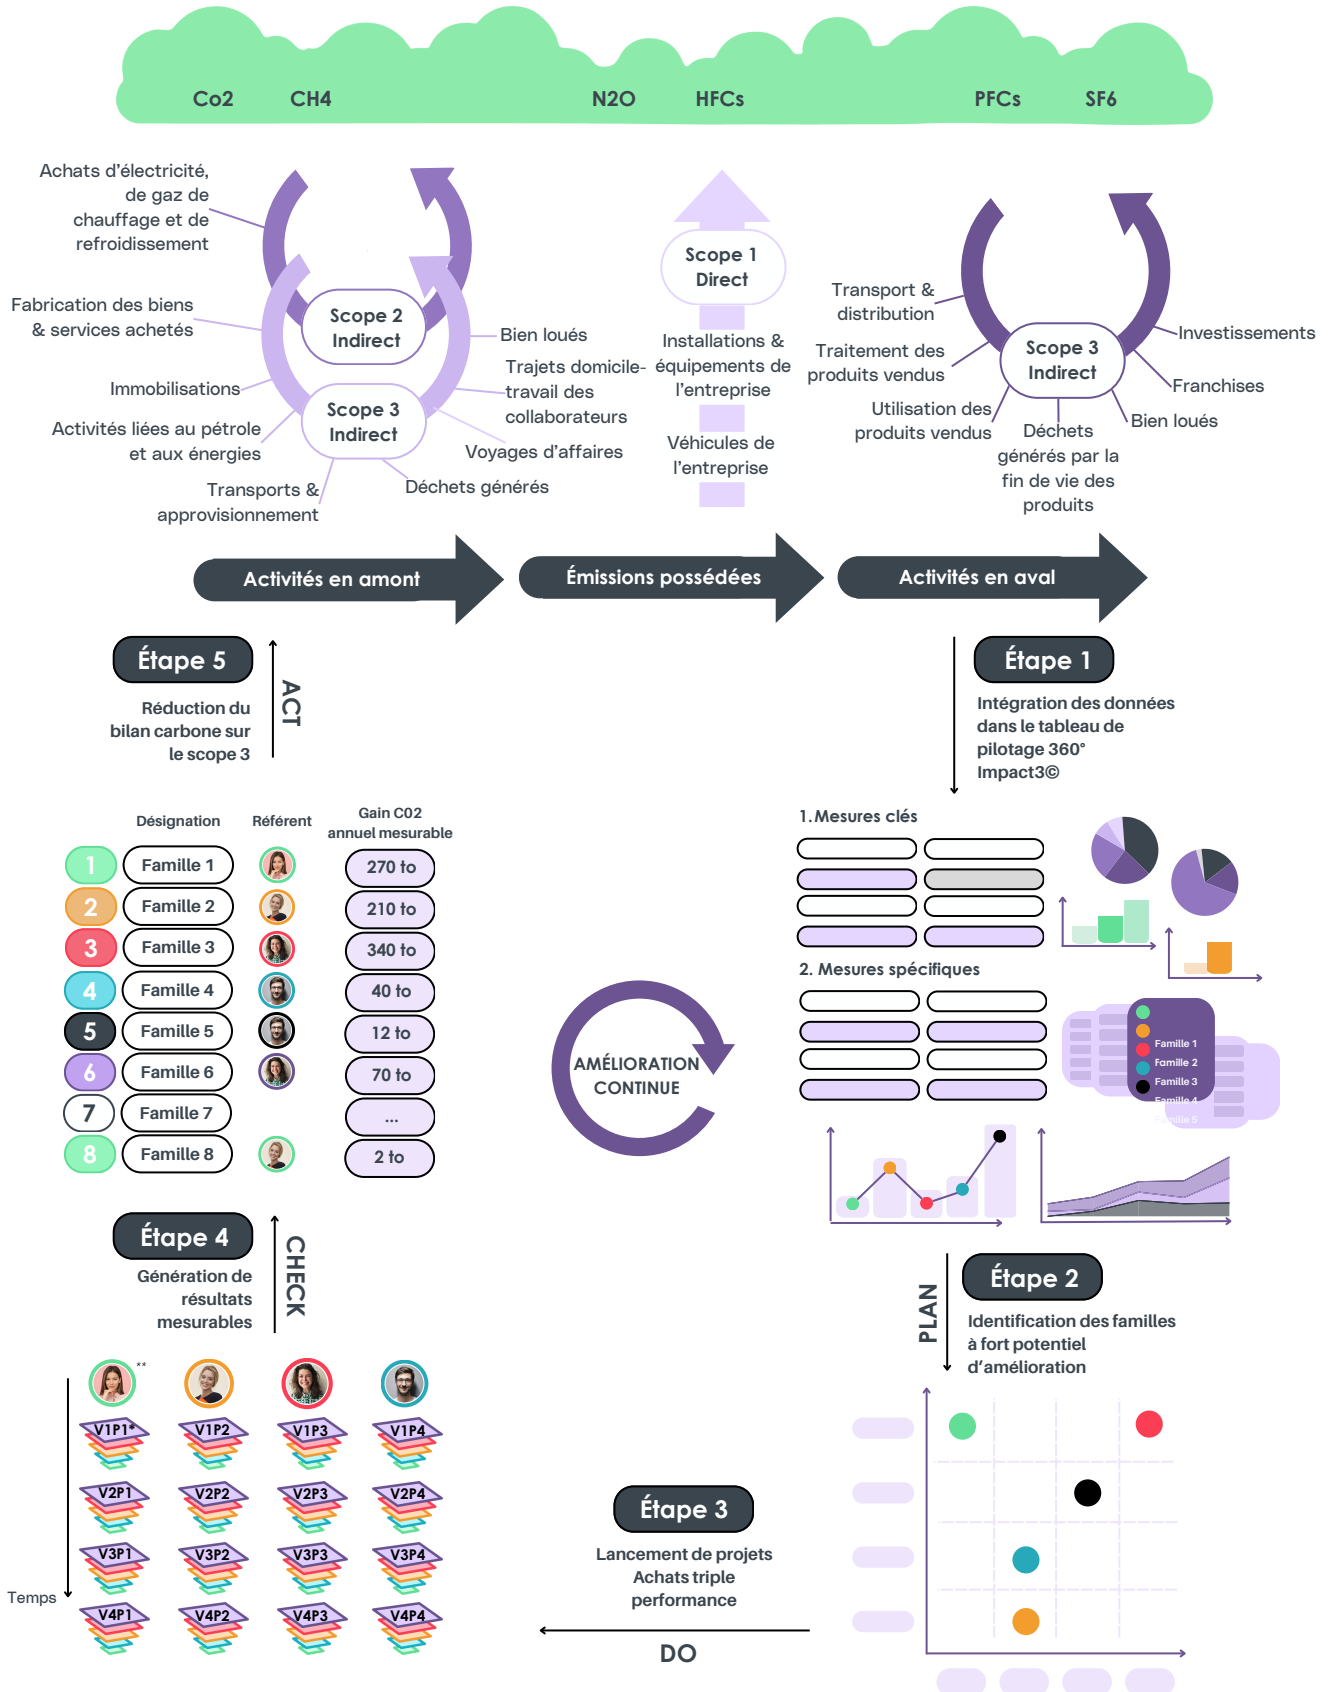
Co2 CH4 N2O HFCs PFCs SF6

Achats d'électricité, de gaz de chauffage et de refroidissement

Fabrication des biens & services achetés

Immobilisations

Activités liées au pétrole et aux énergies

Transports & approvisionnement

Scope 2 Indirect

Scope 3 Indirect

Bien loués

Trajets domicile-travail des collaborateurs

Voyages d'affaires

Déchets générés

Scope 1 Direct

Installations & équipements de l'entreprise

Véhicules de l'entreprise

Transport & distribution

Traitement des produits vendus

Utilisation des produits vendus

Scope 3 Indirect

Investissements

Franchises

Bien loués

Déchets générés par la fin de vie des produits

Activités en amont

Émissions possédées

Activités en aval

Étape 5

Réduction du bilan carbone sur le scope 3

ACT

Étape 1

Intégration des données dans le tableau de pilotage 360° Impact3©

| | Désignation | Référent | Gain C02 annuel mesurable |
|---|---|---|---|
| 1 | Famille 1 | | 270 to |
| 2 | Famille 2 | | 210 to |
| 3 | Famille 3 | | 340 to |
| 4 | Famille 4 | | 40 to |
| 5 | Famille 5 | | 12 to |
| 6 | Famille 6 | | 70 to |
| 7 | Famille 7 | | ... |
| 8 | Famille 8 | | 2 to |

1. Mesures clés

2. Mesures spécifiques

Famille 1
Famille 2
Famille 3
Famille 4
Famille 5

AMÉLIORATION CONTINUE

Étape 4

Génération de résultats mesurables

CHECK

Étape 2

PLAN

Identification des familles à fort potentiel d'amélioration

**

V1P1* V1P2 V1P3 V1P4
V2P1 V2P2 V2P3 V2P4
V3P1 V3P2 V3P3 V3P4
V4P1 V4P2 V4P3 V4P4

Temps

Étape 3

Lancement de projets Achats triple performance

DO